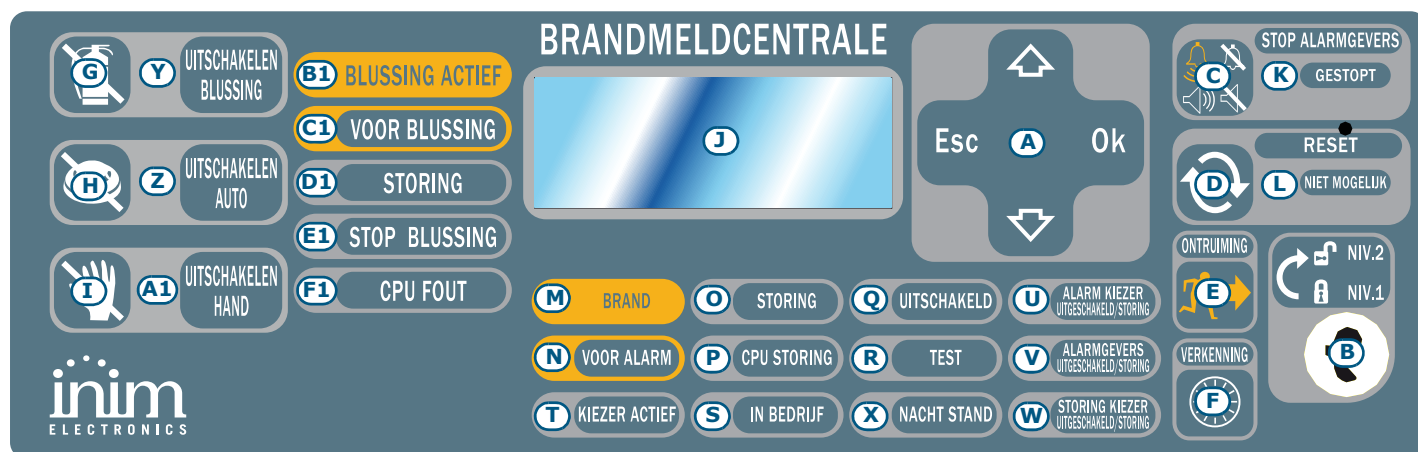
G Y UITSCHAKELEN BLUSSING

H Z UITSCHAKELEN AUTO

I A1 UITSCHAKELEN HAND

B1 BLUSSING ACTIEF

C1 VOOR BLUSSING

D1 STORING

E1 STOP BLUSSING

F1 CPU FOUT

BRANDMELDCENTRALE

J

Esc A Ok

STOP ALARMGEVERS

C K GESTOPT

RESET

D L NIET MOGELIJK

ONTRUIMING

E

NIV.2

NIV.1

B

VERKENNING

F

M BRAND

O STORING

Q UITSCHAKELD

U ALARM KIEZER UITGESCHAKELD/STORING

N VOOR ALARM

P CPU STORING

R TEST

V ALARMGEVERS UITGESCHAKELD/STORING

T KIEZER ACTIEF

S IN BEDRIJF

X NACHT STAND

W STORING KIEZER UITGESCHAKELD/STORING

inim ELECTRONICS